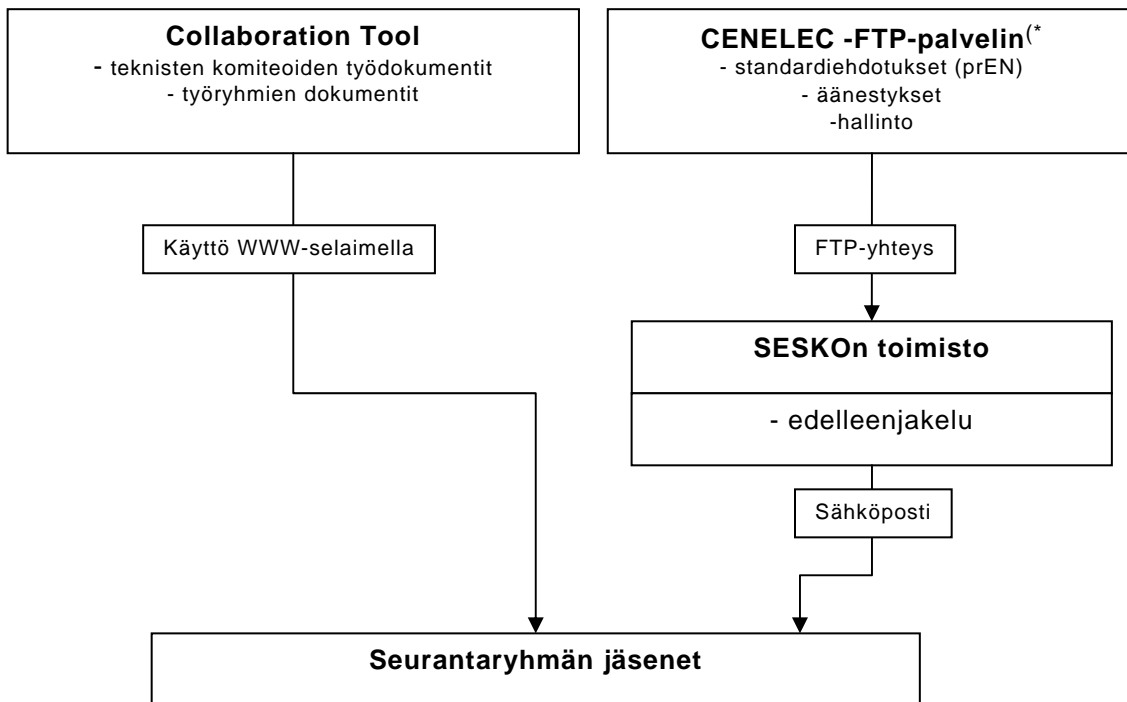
**Collaboration Tool**
- teknisten komiteoiden työdokumentit
- työryhmien dokumentit

**CENELEC -FTP-palvelin**(*
- standardiehdotukset (prEN)
- äänestykset
-hallinto

Käyttö WWW-selaimella

FTP-yhteys

**SESKOn toimisto**

- edelleenjakelu

Sähköposti

**Seurantaryhmän jäsenet**